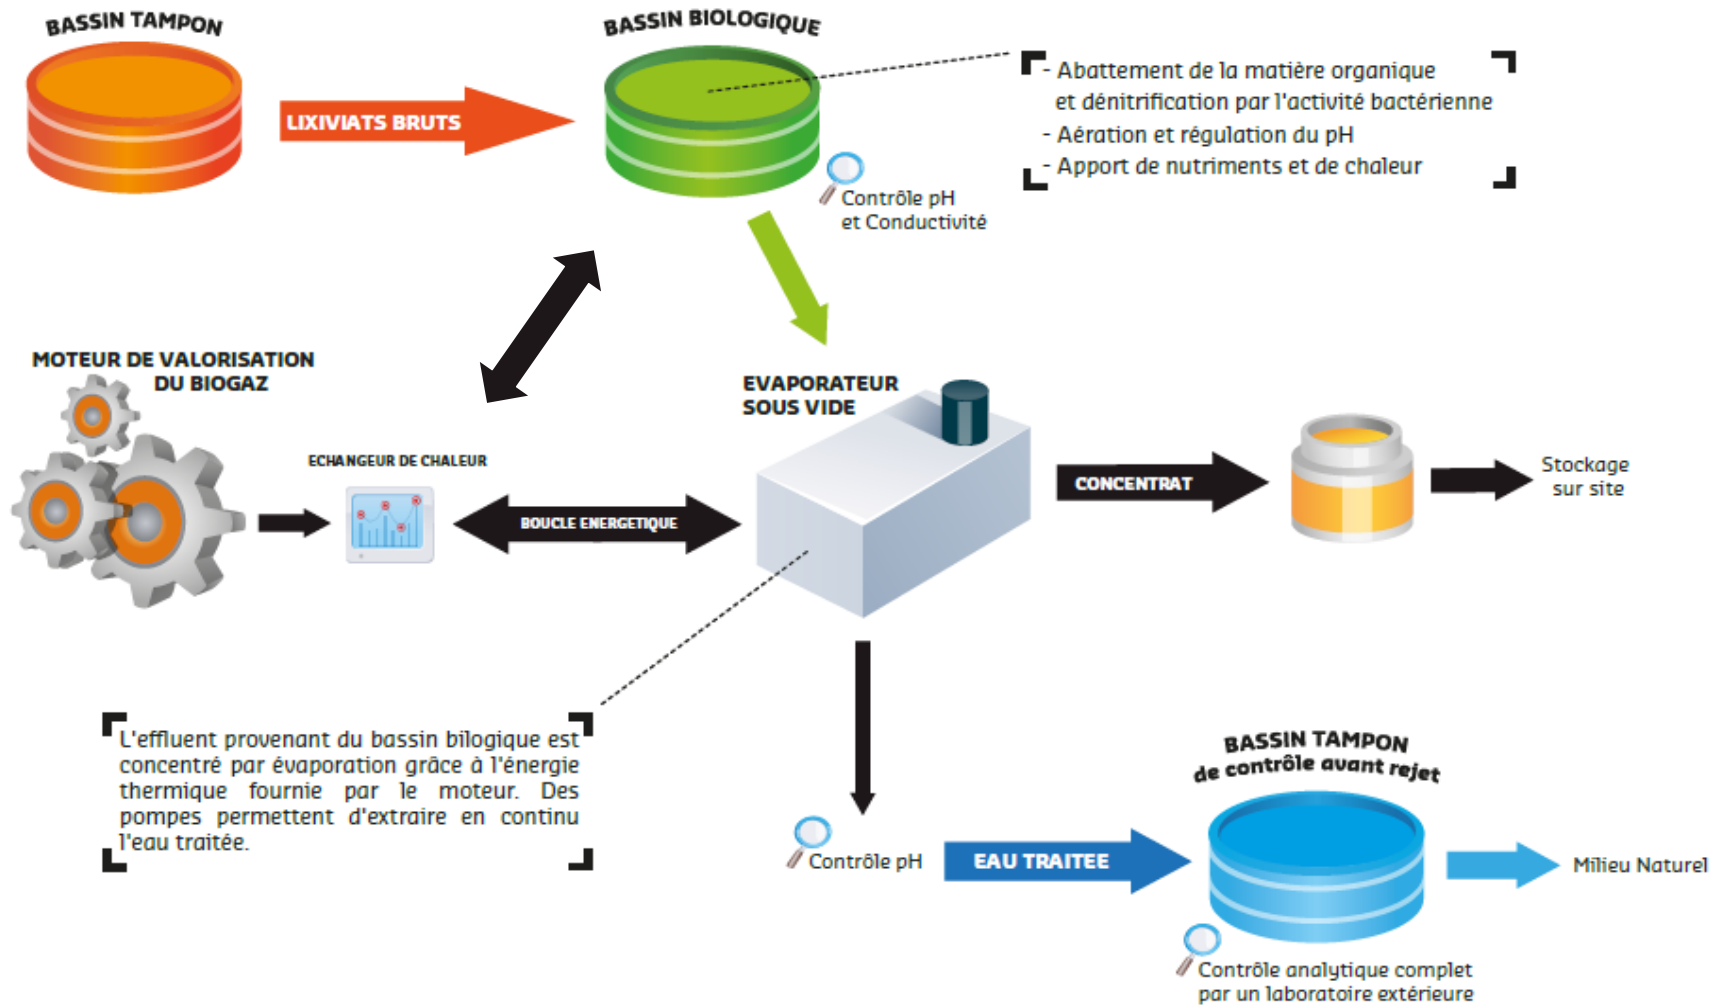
BASSIN TAMPON

LIXIVIATS BRUTS

BASSIN BIOLOGIQUE

- Abattement de la matière organique et dénitrification par l'activité bactérienne
- Aération et régulation du pH
- Apport de nutriments et de chaleur

Contrôle pH et Conductivité

MOTEUR DE VALORISATION DU BIOGAZ

ECHANGEUR DE CHALEUR

BOUCLE ENERGETIQUE

EVAPORATEUR SOUS VIDE

CONCENTRAT

Stockage sur site

L'effluent provenant du bassin bilogique est concentré par évaporation grâce à l'énergie thermique fournie par le moteur. Des pompes permettent d'extraire en continu l'eau traitée.

Contrôle pH

EAU TRAITEE

BASSIN TAMPON de contrôle avant rejet

Milieu Naturel

Contrôle analytique complet par un laboratoire extérieure